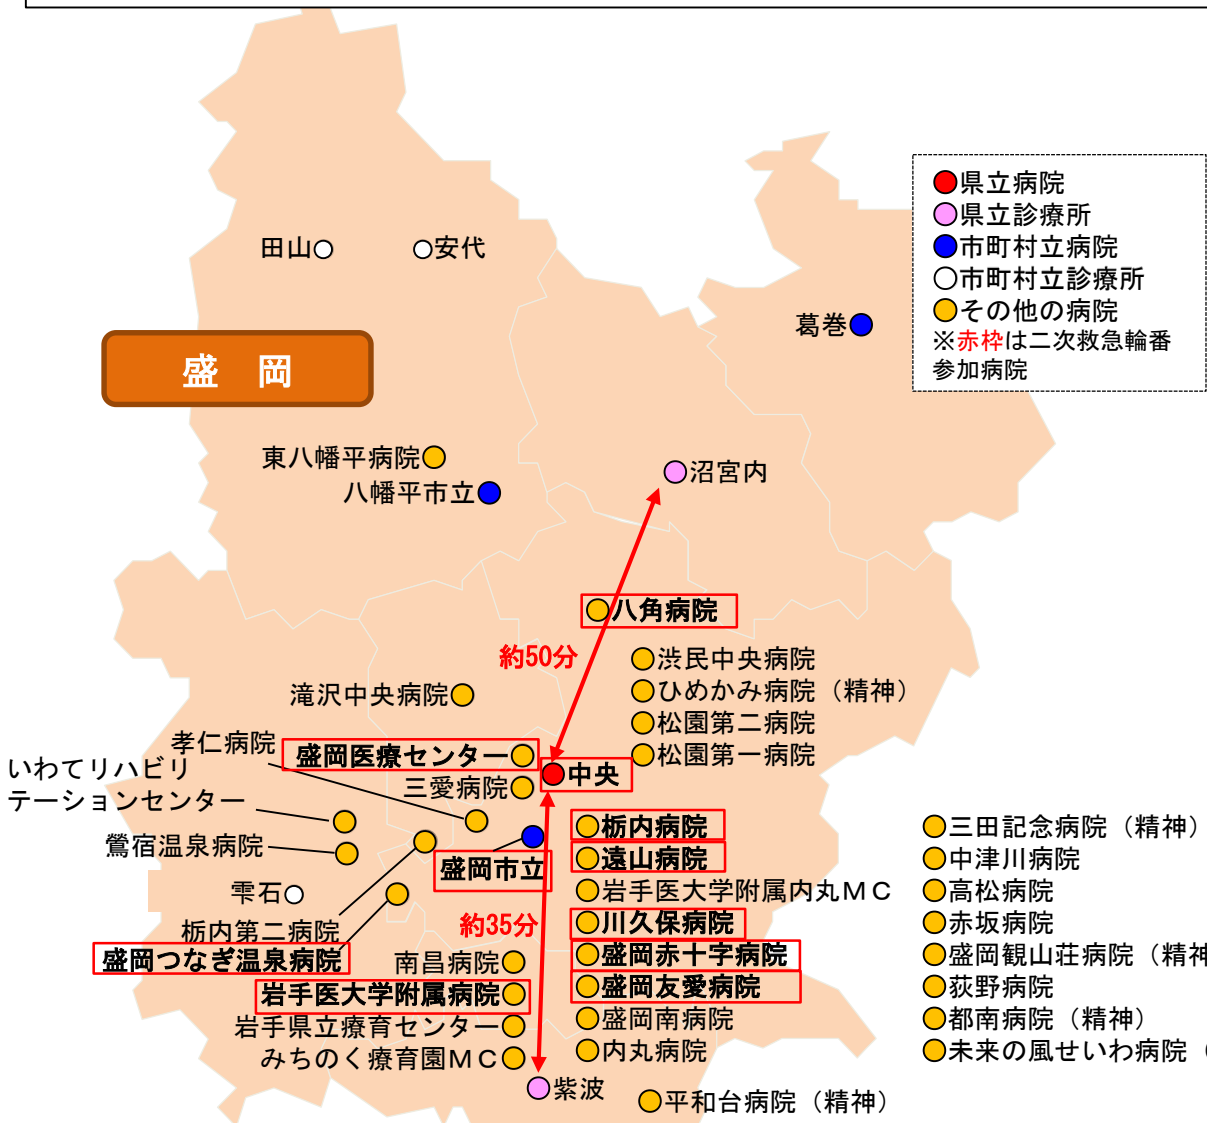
盛　岡

県立病院
県立診療所
市町村立病院
市町村立診療所
その他の病院
※赤枠は二次救急輪番参加病院

田山
安代
葛巻
東八幡平病院
八幡平市立
沼宮内
八角病院
約50分
渋民中央病院
ひめかみ病院（精神）
松園第二病院
松園第一病院
滝沢中央病院
孝仁病院
盛岡医療センター
中央
いわてリハビリテーションセンター
三愛病院
鶯宿温泉病院
栃内病院
遠山病院
盛岡市立
岩手医大学附属内丸ＭＣ
雫石
栃内第二病院
約35分
川久保病院
盛岡つなぎ温泉病院
南昌病院
盛岡赤十字病院
岩手医大学附属病院
盛岡友愛病院
盛岡南病院
岩手県立療育センター
内丸病院
みちのく療育園ＭＣ
紫波
平和台病院（精神）

三田記念病院（精神）
中津川病院
高松病院
赤坂病院
盛岡観山荘病院（精神
荻野病院
都南病院（精神）
未来の風せいわ病院